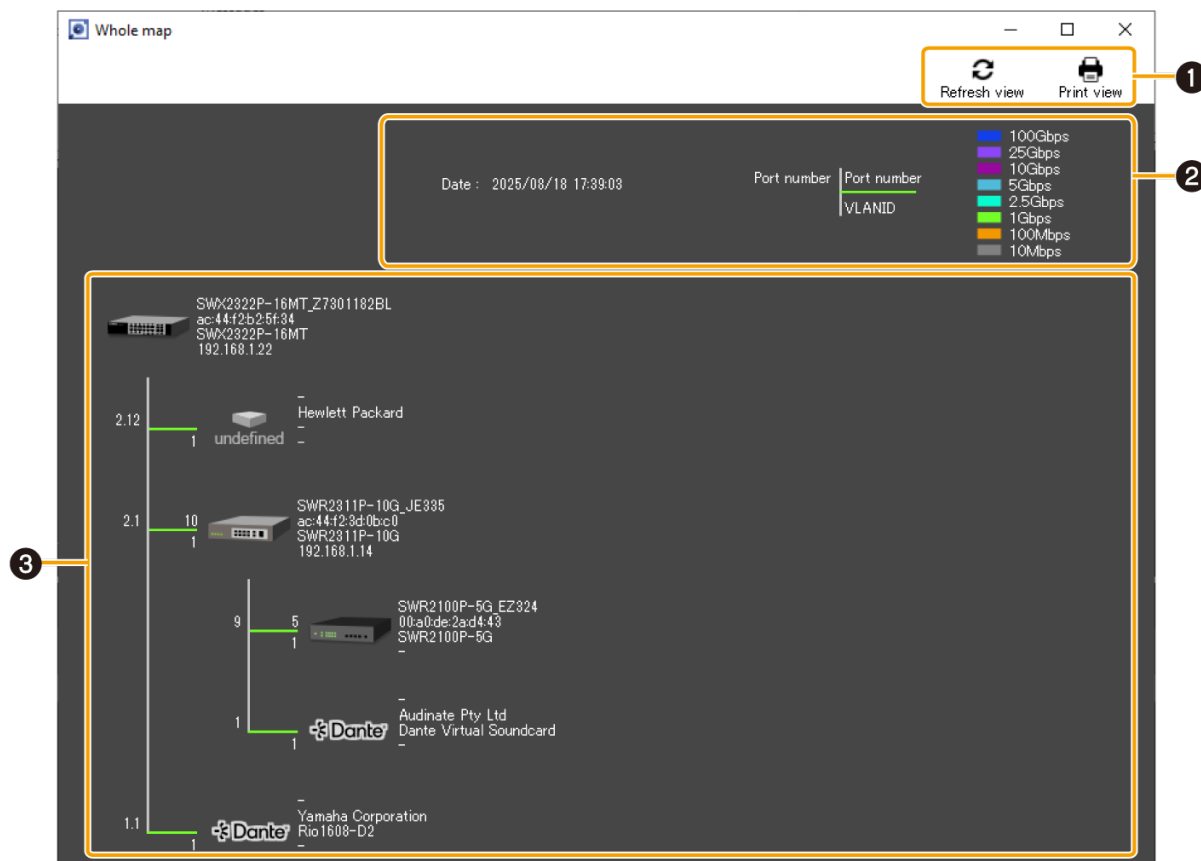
Whole map

Refresh view

Print view

❶

Date : 2025/08/18 17:39:03

Port number

Port number

VLANID

100Gbps
25Gbps
10Gbps
5Gbps
2.5Gbps
1Gbps
100Mbps
10Mbps

❷

SWX2322P-16MT_Z7301182BL
ac:44:f2:b2:5f:34
SWX2322P-16MT
192.168.1.22

2.12
1
undefined
–
Hewlett Packard
–
–

2.1
10
1
SWR2311P-10G_JE335
ac:44:f2:3d:0b:c0
SWR2311P-10G
192.168.1.14

❸

9
5
1
SWR2100P-5G_EZ324
00:a0:de:2a:d4:43
SWR2100P-5G
–

1
1
Dante
–
Audinate Pty Ltd
Dante Virtual Soundcard
–

1.1
1
Dante
–
Yamaha Corporation
Rio1608-D2
–